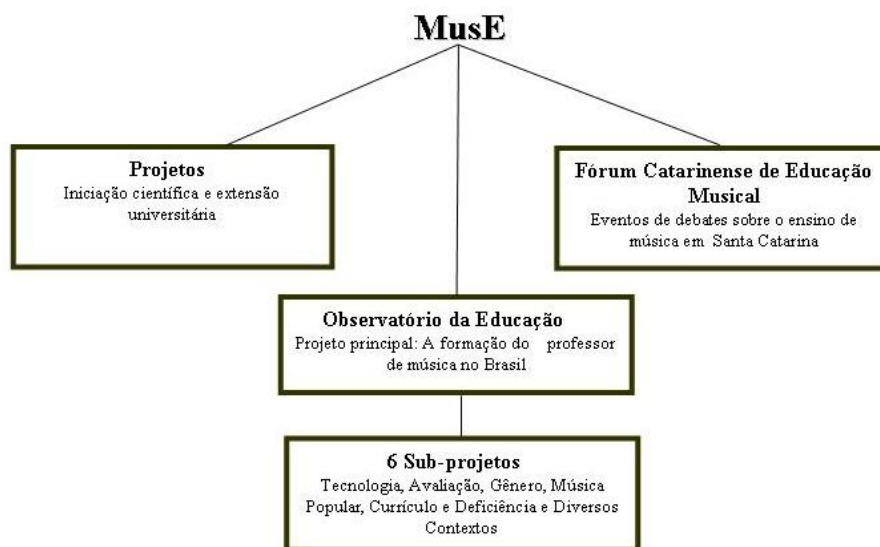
MusE

Projetos
Iniciação científica e extensão universitária

Fórum Catarinense de Educação Musical
Eventos de debates sobre o ensino de música em Santa Catarina

Observatório da Educação
Projeto principal: A formação do professor de música no Brasil

6 Sub-projetos
Tecnologia, Avaliação, Gênero, Música Popular, Currículo e Deficiência e Diversos Contextos